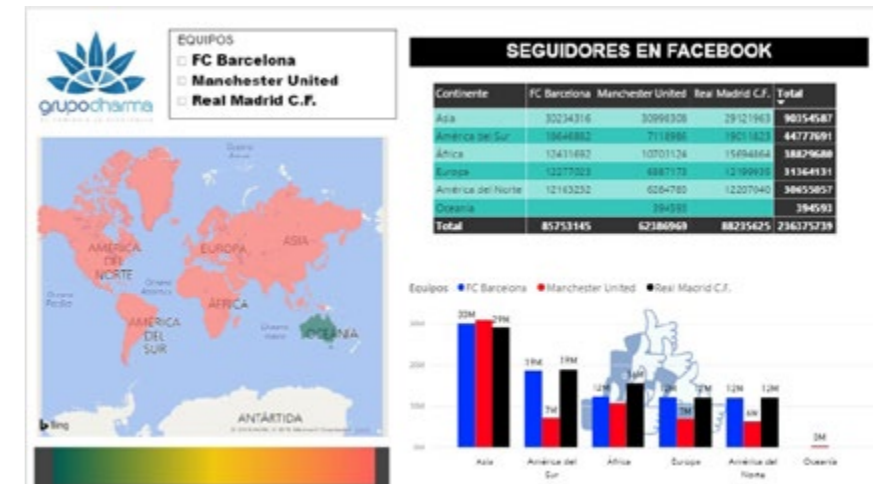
grupocharma

EQUIPOS
FC Barcelona
Manchester United
Real Madrid C.F.

SEGUIDORES EN FACEBOOK

| Continente | FC Barcelona | Manchester United | Real Madrid C.F. | Total |
|---|---|---|---|---|
| Asia | 30234316 | 30996308 | 29121963 | 90354587 |
| América del Sur | 18646882 | 7118986 | 19011823 | 44777691 |
| África | 12431692 | 10701124 | 15696864 | 38829680 |
| Europa | 12277023 | 6887173 | 12199935 | 31364131 |
| América del Norte | 12163232 | 6284780 | 12207040 | 30655057 |
| Oceanía | | 394593 | | 394593 |
| Total | 85753145 | 62386969 | 88235625 | 236375739 |

AMÉRICA DEL NORTE
EUROPA
ASIA
ÁFRICA
AMÉRICA DEL SUR
OCEANÍA
ANTÁRTIDA
Océano Pacífico
Océano Atlántico
Océano Índico
bing

Equipos ● FC Barcelona ● Manchester United ● Real Madrid C.F.

30M 31M 29M
19M 7M 19M
12M 11M 16M
12M 7M 12M
12M 6M 12M
0M

Asia
América del Sur
África
Europa
América del Norte
Oceanía